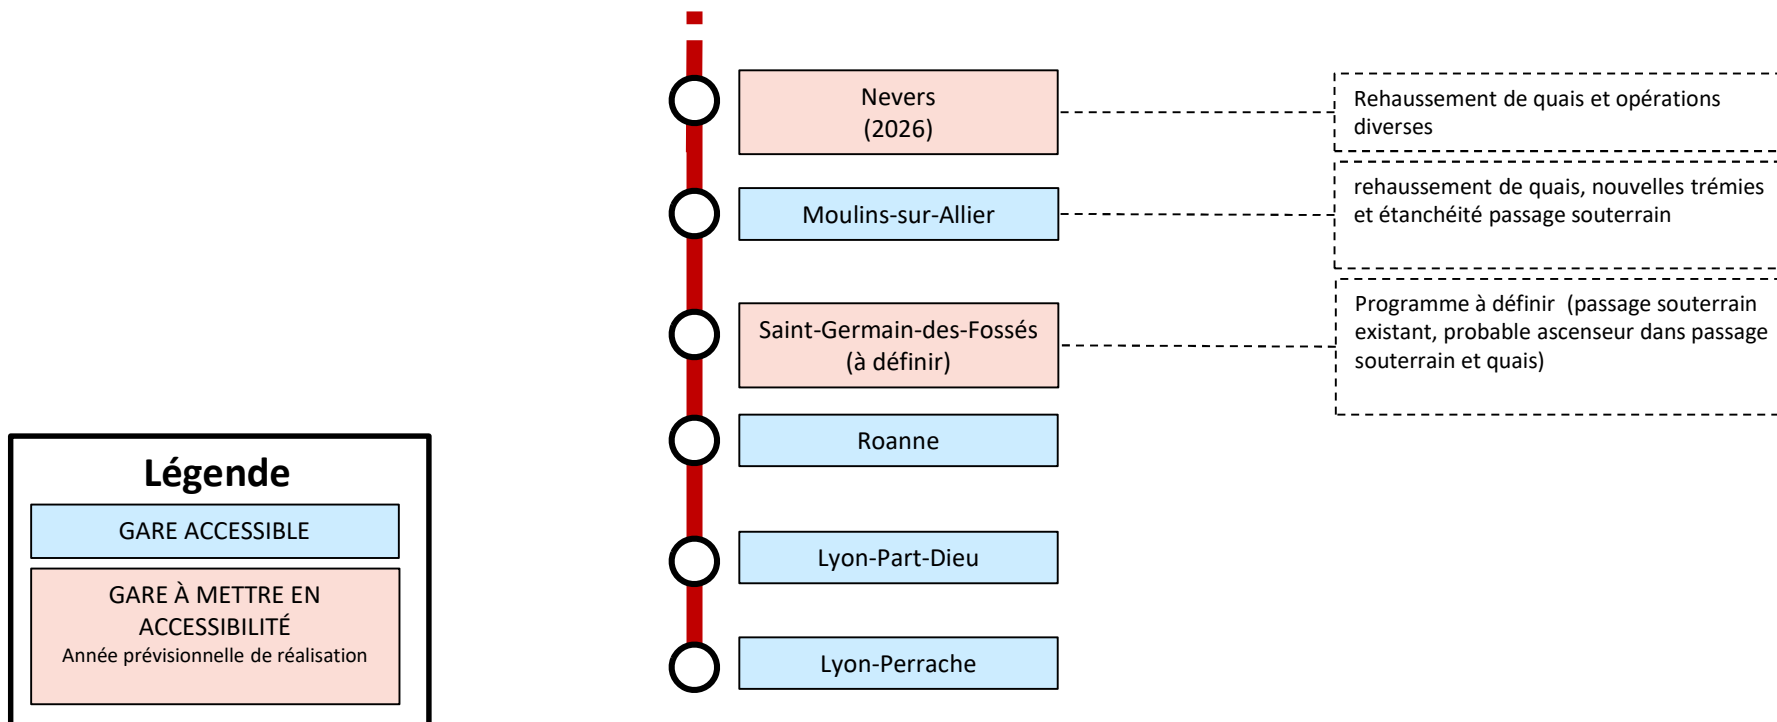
Nevers
(2026)

Rehaussement de quais et opérations diverses

Moulins-sur-Allier

rehaussement de quais, nouvelles trémies et étanchéité passage souterrain

Saint-Germain-des-Fossés
(à définir)

Programme à définir (passage souterrain existant, probable ascenseur dans passage souterrain et quais)

Roanne

Lyon-Part-Dieu

Lyon-Perrache

Légende

GARE ACCESSIBLE

GARE À METTRE EN ACCESSIBILITÉ
Année prévisionnelle de réalisation